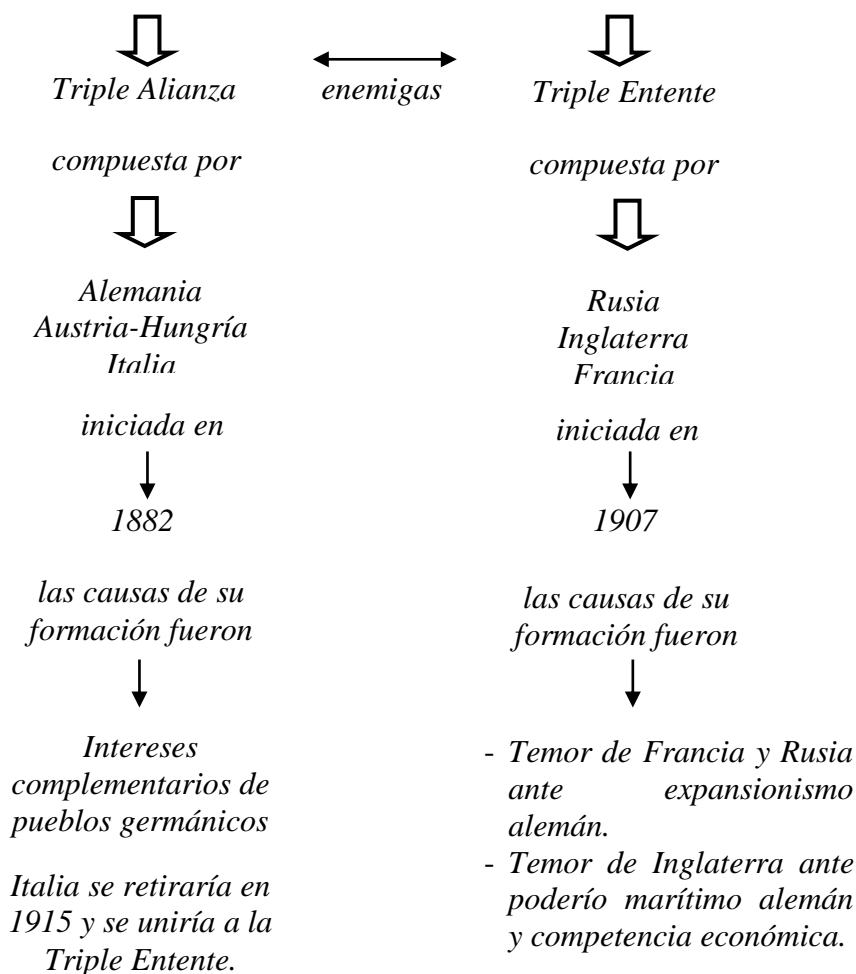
Triple Alianza

enemigas

Triple Entente

compuesta por

compuesta por

Alemania
Austria-Hungría
Italia

Rusia
Inglaterra
Francia

iniciada en

iniciada en

1882

1907

las causas de su formación fueron

las causas de su formación fueron

Intereses complementarios de pueblos germánicos

Italia se retiraría en 1915 y se uniría a la Triple Entente.

- Temor de Francia y Rusia ante expansionismo alemán.
- Temor de Inglaterra ante poderío marítimo alemán y competencia económica.